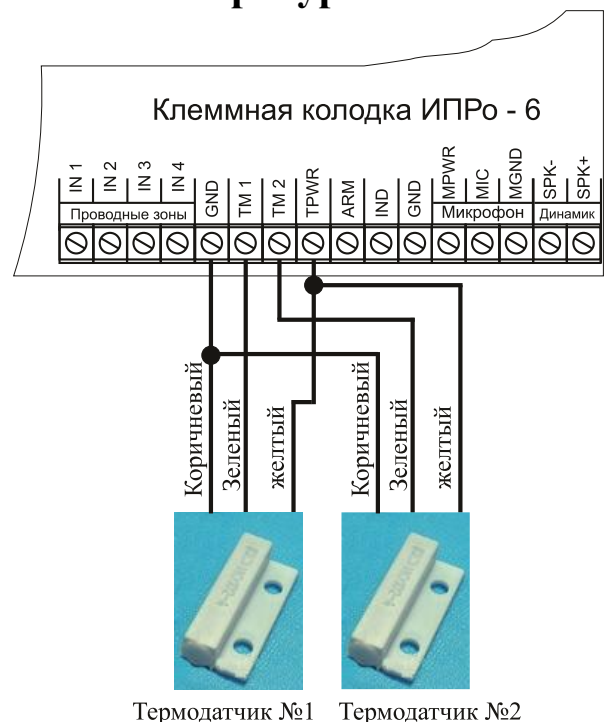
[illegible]

Клеммная колодка ИПРо - 6

IN 1 IN 2 IN 3 IN 4 GND TM 1 TM 2 TPWR ARM IND GND MPWR MIC MGND SPK- SPK+

Проводные зоны

Микрофон

Динамик

Коричневый Зеленый желтый

Коричневый Зеленый желтый

Термодатчик №1 Термодатчик №2